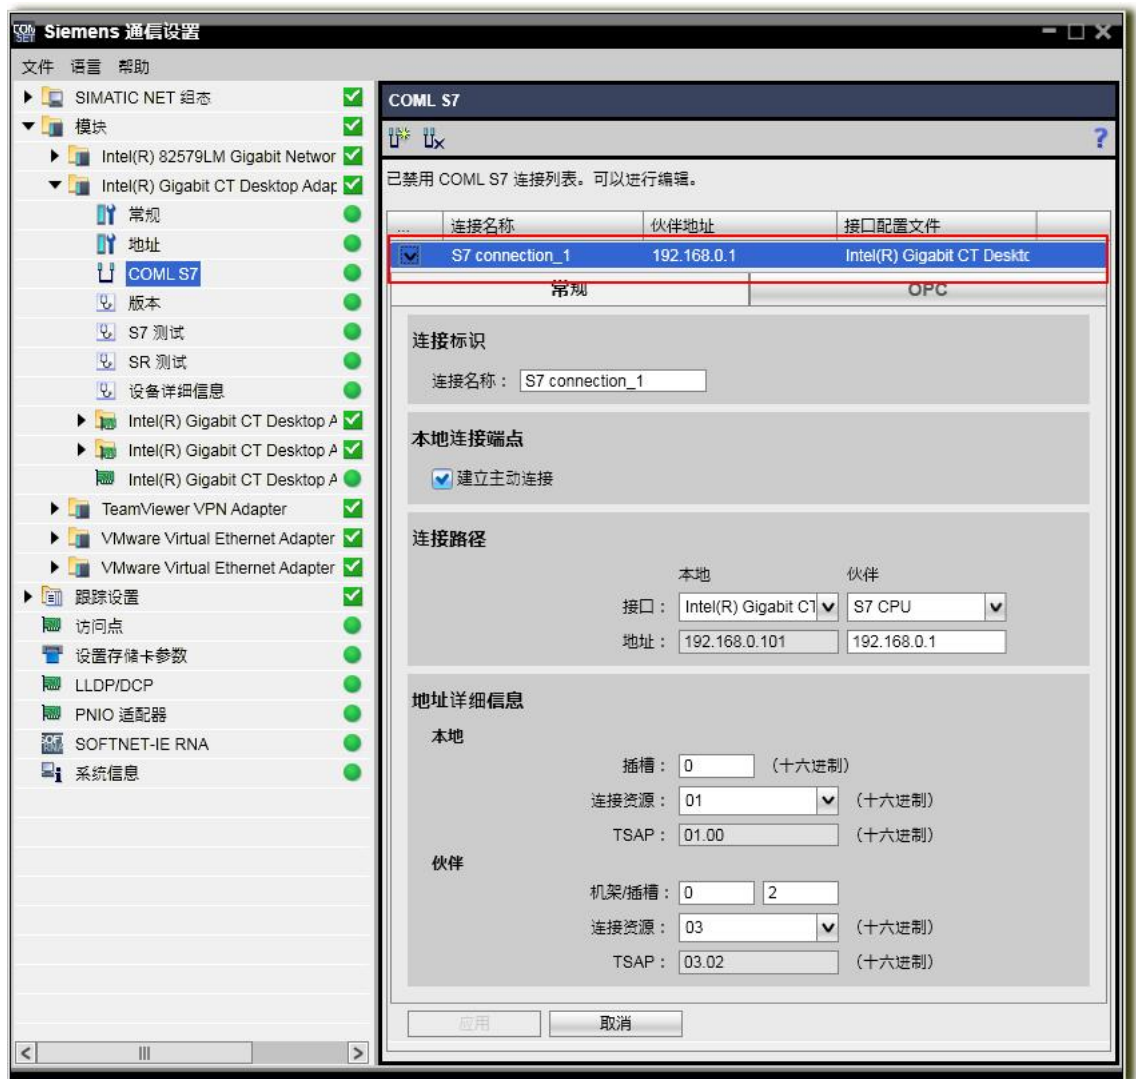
Siemens 通信设置

文件 语言 帮助

SIMATIC NET 组态
模块
Intel(R) 82579LM Gigabit Networ
Intel(R) Gigabit CT Desktop Adap
常规
地址
COML S7
版本
S7 测试
SR 测试
设备详细信息
Intel(R) Gigabit CT Desktop A
Intel(R) Gigabit CT Desktop A
Intel(R) Gigabit CT Desktop A
TeamViewer VPN Adapter
VMware Virtual Ethernet Adapter
VMware Virtual Ethernet Adapter
跟踪设置
访问点
设置存储卡参数
LLDP/DCP
PNIO 适配器
SOFTNET-IE RNA
系统信息

COML S7

已禁用 COML S7 连接列表。可以进行编辑。

| ... | 连接名称 | 伙伴地址 | 接口配置文件 |
|---|---|---|---|
| | S7 connection_1 | 192.168.0.1 | Intel(R) Gigabit CT Desktc |

常规 OPC

连接标识
连接名称： S7 connection_1

本地连接端点
建立主动连接

连接路径
本地 伙伴
接口： Intel(R) Gigabit CT S7 CPU
地址： 192.168.0.101 192.168.0.1

地址详细信息
本地
插槽： 0 （十六进制）
连接资源： 01 （十六进制）
TSAP： 01.00 （十六进制）
伙伴
机架/插槽： 0 2
连接资源： 03 （十六进制）
TSAP： 03.02 （十六进制）

应用 取消